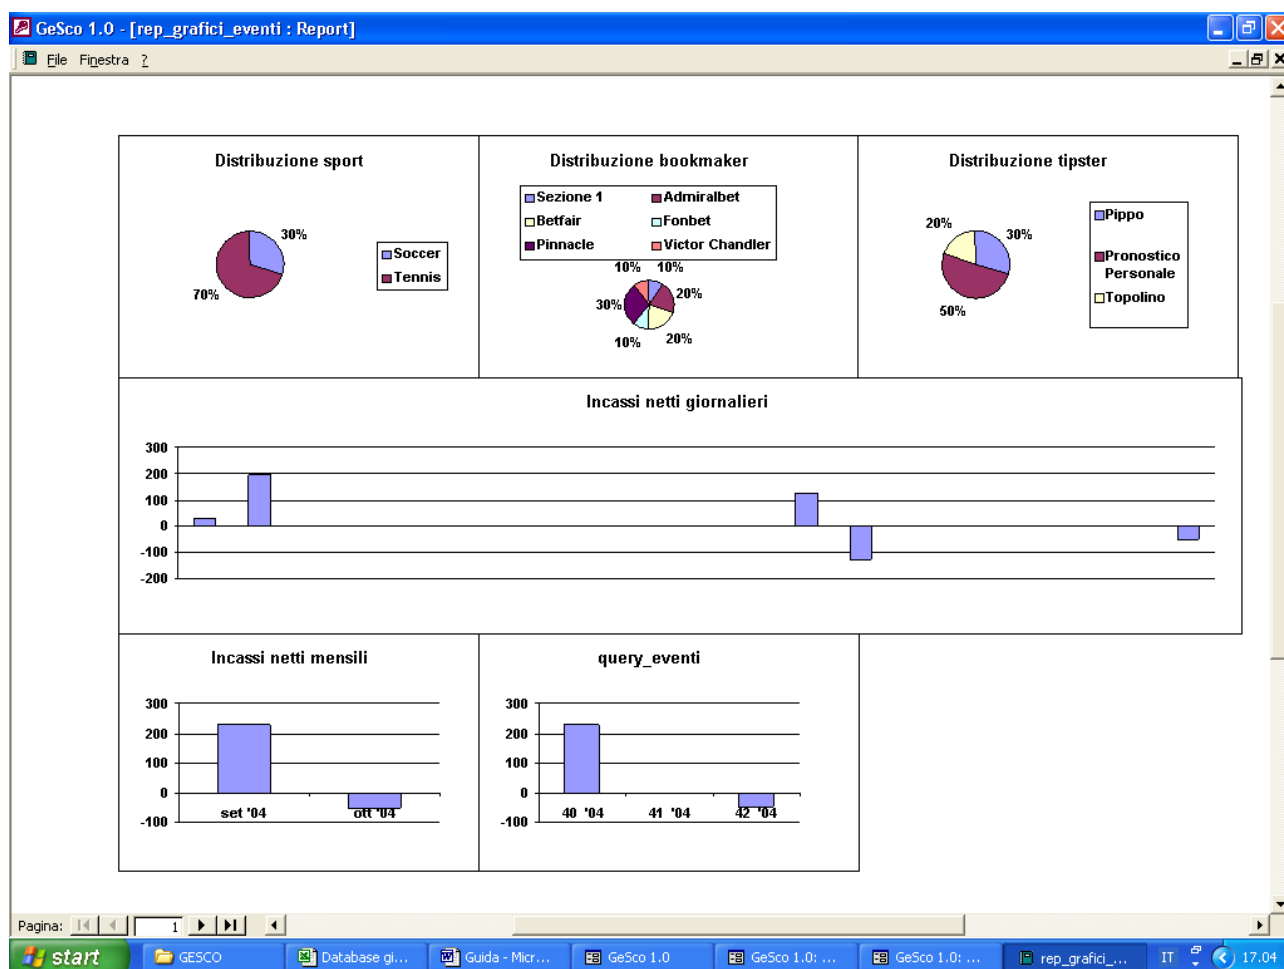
GeSco 1.0 - [rep_grafici_eventi : Report]

File Finestra ?

Distribuzione sport

30%
70%

Soccer
Tennis

Distribuzione bookmaker

Sezione 1
Admiralbet
Betfair
Fonbet
Pinnacle
Victor Chandler

10% 10%
20%
30%
10% 20%

Distribuzione tipster

20%
30%
50%

Pippo
Pronostico Personale
Topolino

Incassi netti giornalieri

300
200
100
0
-100
-200

Incassi netti mensili

300
200
100
0
-100

set '04
ott '04

query_eventi

300
200
100
0
-100

40 '04
41 '04
42 '04

Pagina: 1

start
GESCO
Database gi...
Guida - Micr...
GeSco 1.0
GeSco 1.0: ...
GeSco 1.0: ...
rep_grafici_...
IT
17.04